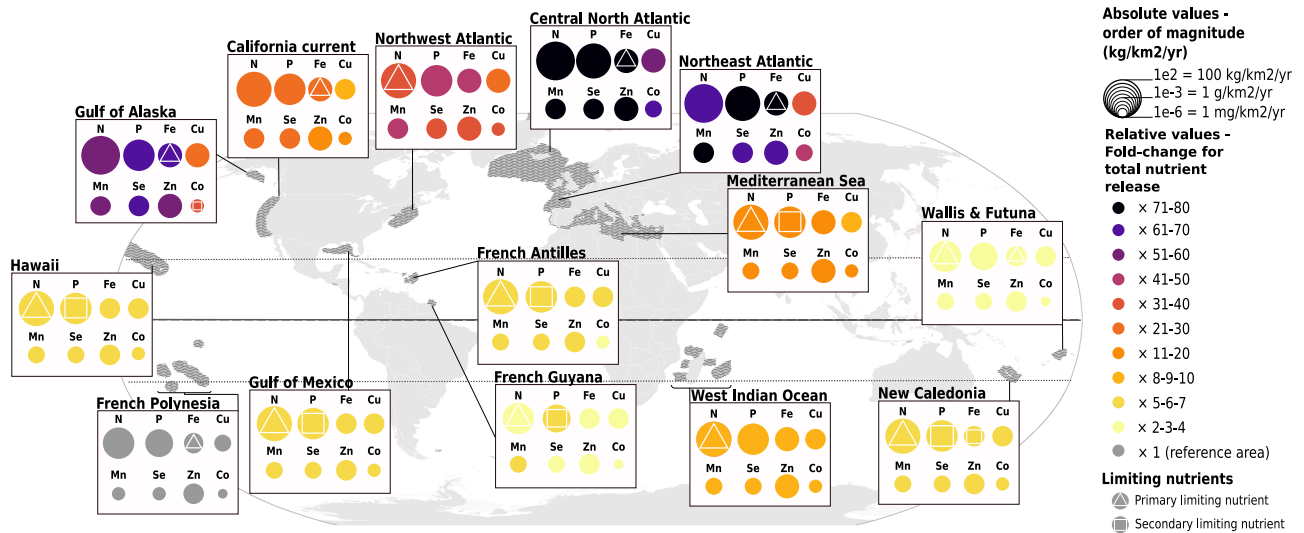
Central North Atlantic
N P Fe Cu
Mn Se Zn Co

Northwest Atlantic
N P Fe Cu
Mn Se Zn Co

California current
N P Fe Cu
Mn Se Zn Co

Northeast Atlantic
N P Fe Cu
Mn Se Zn Co

Gulf of Alaska
N P Fe Cu
Mn Se Zn Co

Mediterranean Sea
N P Fe Cu
Mn Se Zn Co

Wallis & Futuna
N P Fe Cu
Mn Se Zn Co

French Antilles
N P Fe Cu
Mn Se Zn Co

Hawaii
N P Fe Cu
Mn Se Zn Co

French Guyana
N P Fe Cu
Mn Se Zn Co

Gulf of Mexico
N P Fe Cu
Mn Se Zn Co

French Polynesia
N P Fe Cu
Mn Se Zn Co

West Indian Ocean
N P Fe Cu
Mn Se Zn Co

New Caledonia
N P Fe Cu
Mn Se Zn Co

Absolute values - order of magnitude (kg/km2/yr)
1e2 = 100 kg/km2/yr
1e-3 = 1 g/km2/yr
1e-6 = 1 mg/km2/yr

Relative values - Fold-change for total nutrient release
× 71-80
× 61-70
× 51-60
× 41-50
× 31-40
× 21-30
× 11-20
× 8-9-10
× 5-6-7
× 2-3-4
× 1 (reference area)

Limiting nutrients
Primary limiting nutrient
Secondary limiting nutrient